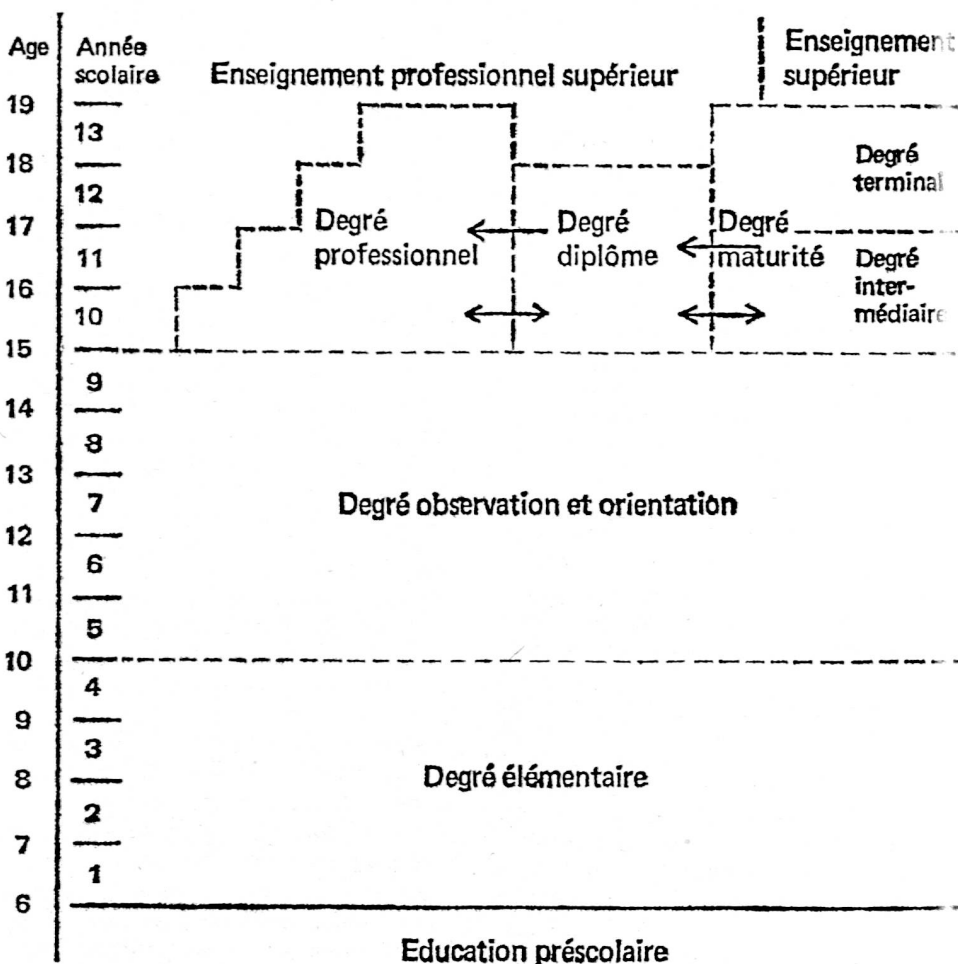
Age
Année scolaire

Enseignement professionnel supérieur

Enseignement supérieur

19
13
18
12
17
11
16
10
15
9
14
8
13
7
12
6
11
5
10
4
9
3
8
2
7
1
6

Degré professionnel

Degré diplôme

Degré maturité

Degré terminal

Degré intermédiaire

Degré observation et orientation

Degré élémentaire

Education préscolaire